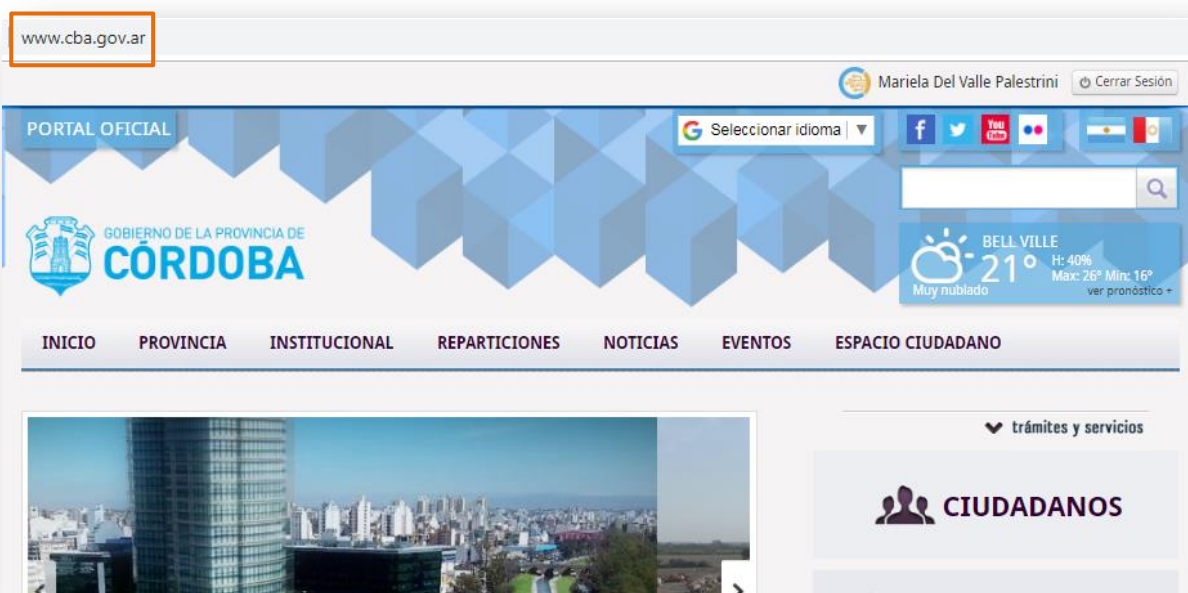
www.cba.gov.ar

Mariela Del Valle Palestrini Cerrar Sesión

PORTAL OFICIAL

Seleccionar idioma ▼

GOBIERNO DE LA PROVINCIA DE
CÓRDOBA

BELL VILLE
21°
H: 40%
Max: 26° Min: 16°
Muy nublado
ver pronóstico +

INICIO PROVINCIA INSTITUCIONAL REPARTICIONES NOTICIAS EVENTOS ESPACIO CIUDADANO

trámites y servicios

CIUDADANOS